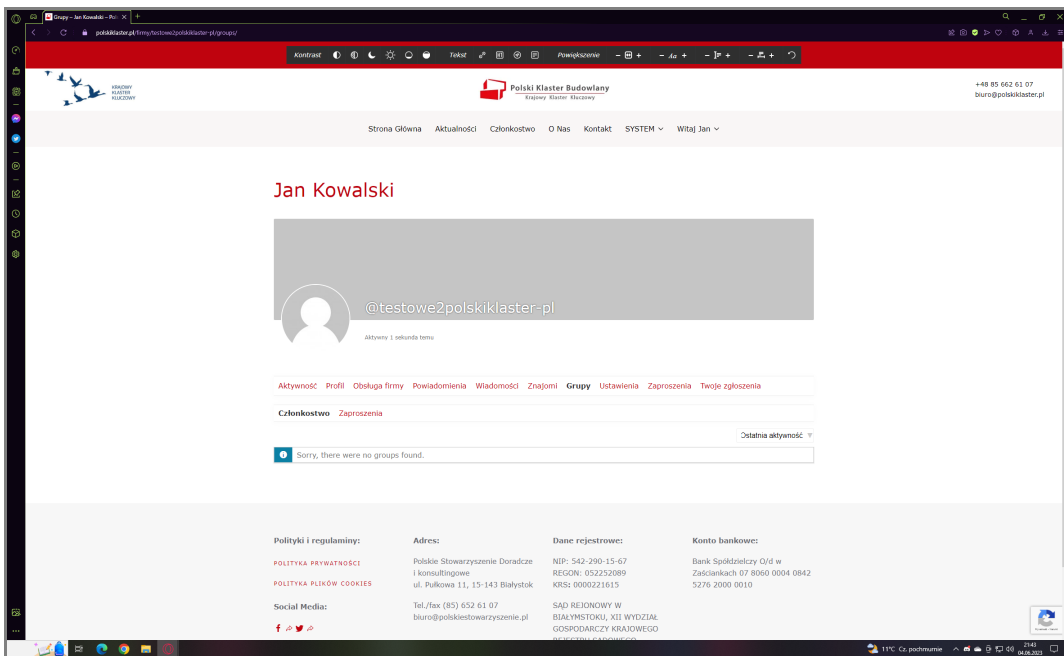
Grupy – Jan Kowalski – Pol ×

polskiklaster.pl/firmy/testowe2polskiklaster-pl/groups/

Kontrast Tekst Powiększenie

KRAJOWY KLASTER KLUCZOWY

Polski Klaster Budowlany
Krajowy Klaster Kluczowy

+48 85 662 61 07
biuro@polskiklaster.pl

Strona Główna Aktualności Członkostwo O Nas Kontakt SYSTEM Witaj Jan

Jan Kowalski

@testowe2polskiklaster-pl

Aktywny 1 sekunda temu

Aktywność Profil Obsługa firmy Powiadomienia Wiadomości Znajomi Grupy Ustawienia Zaproszenia Twoje zgłoszenia

Członkostwo Zaproszenia

Ostatnia aktywność

Sorry, there were no groups found.

Polityki i regulaminy:

POLITYKA PRYWATNOŚCI

POLITYKA PLIKÓW COOKIES

Social Media:

Adres:

Polskie Stowarzyszenie Doradcze i konsultingowe
ul. Pułkowa 11, 15-143 Białystok

Tel./fax (85) 652 61 07
biuro@polskiestowarzyszenie.pl

Dane rejestrowe:

NIP: 542-290-15-67
REGON: 052252089
KRS: 0000221615

SĄD REJONOWY W BIAŁYMSTOKU, XII WYDZIAŁ GOSPODARCZY KRAJOWEGO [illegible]

Konto bankowe:

Bank Spółdzielczy O/d w Zaścianakch 07 8060 0004 0842 5276 2000 0010

11°C Cz. pochmurnie 21:43 04.06.2023